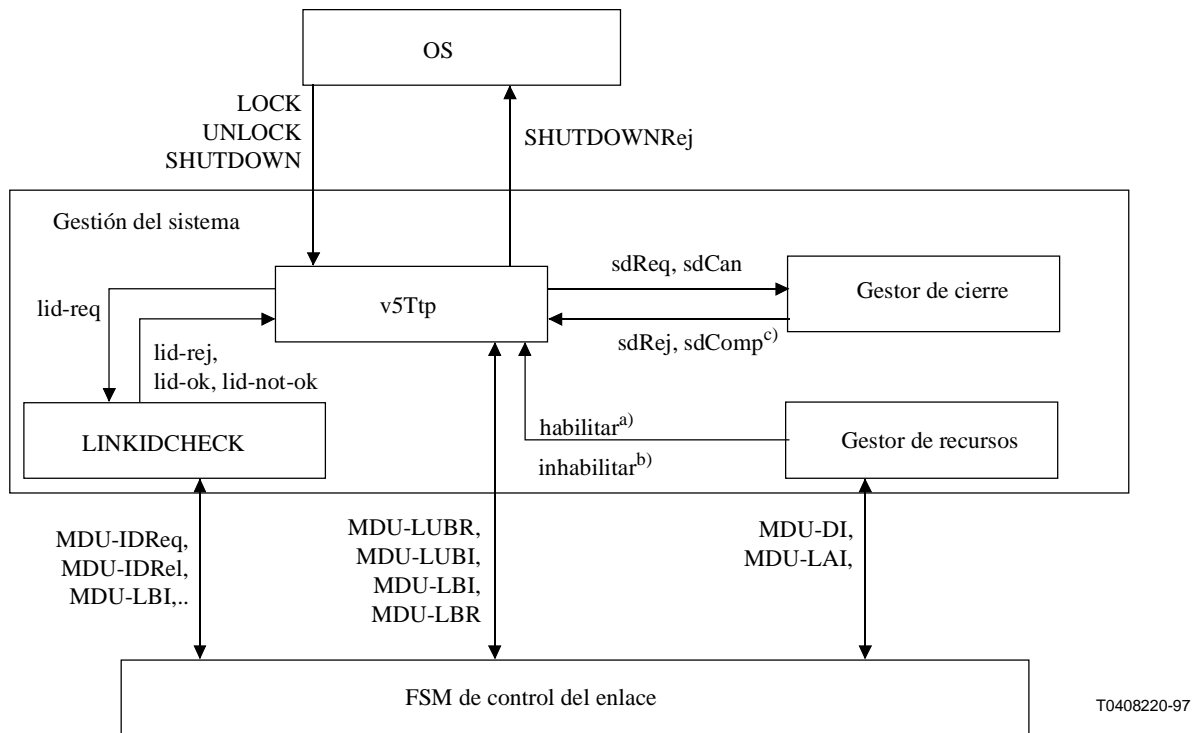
OS

LOCK
UNLOCK
SHUTDOWN

SHUTDOWNRej

Gestión del sistema

lid-req

v5Ttp

sdReq, sdCan

Gestor de cierre

sdRej, sdComp$^{c)}$

lid-rej,
lid-ok, lid-not-ok

LINKIDCHECK

habilitar$^{a)}$

inhabilitar$^{b)}$

Gestor de recursos

MDU-IDReq,
MDU-IDRel,
MDU-LBI,..

MDU-LUBR,
MDU-LUBI,
MDU-LBI,
MDU-LBR

MDU-DI,
MDU-LAI,

FSM de control del enlace

T0408220-97